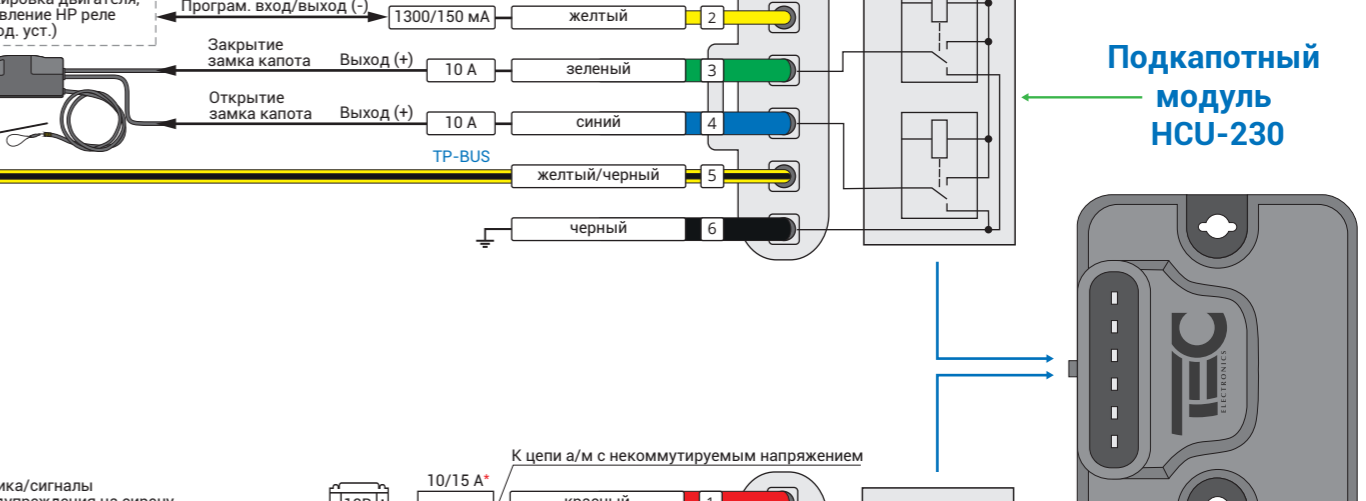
ировка двигателя, вление НР реле од. уст.)

Програм. вход/выход (-)
1300/150 мА
желтый
2

Закрытие замка капота
Выход (+)
10 А
зеленый
3

Открытие замка капота
Выход (+)
10 А
синий
4

TP-BUS
желтый/черный
5

черный
6

Подкапотный модуль HCU-230

ELECTRONICS

10/15 А*
К цепи а/м с некоммутируемым напряжением
ика/сигналы упреждения на сирену
красный
1